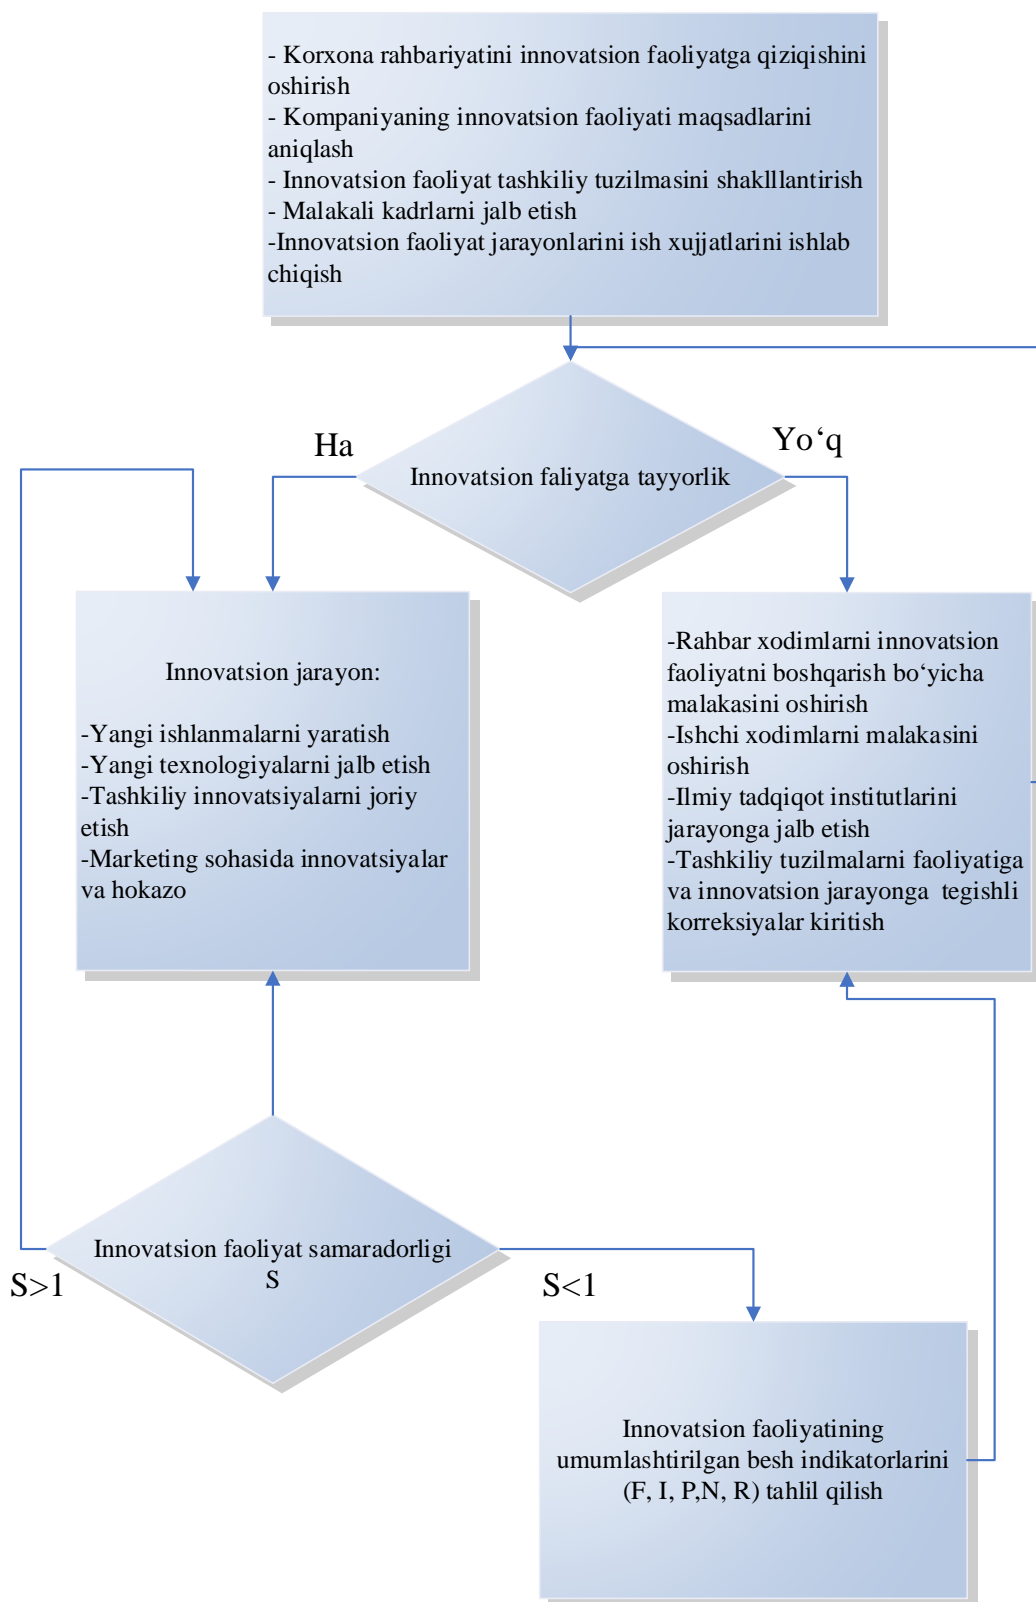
- Korxona rahbariyatini innovatsion faoliyatga qiziqishini oshirish
- Kompaniyaning innovatsion faoliyati maqsadlarini aniqlash
- Innovatsion faoliyat tashkiliy tuzilmasini shakllantirish
- Malakali kadrlarni jalb etish
-Innovatsion faoliyat jarayonlarini ish xujjatlarini ishlab chiqish

Ha

Innovatsion faliyatga tayyorlik

Yo‘q

Innovatsion jarayon:

-Yangi ishlanmalarni yaratish
-Yangi texnologiyalarni jalb etish
-Tashkiliy innovatsiyalarni joriy etish
-Marketing sohasida innovatsiyalar va hokazo

-Rahbar xodimlarni innovatsion faoliyatni boshqarish bo‘yicha malakasini oshirish
-Ishchi xodimlarni malakasini oshirish
-Ilmiy tadqiqot institutlarini jarayonga jalb etish
-Tashkiliy tuzilmalarni faoliyatiga va innovatsion jarayonga tegishli korreksiyalar kiritish

Innovatsion faoliyat samaradorligi S

S>1

S<1

Innovatsion faoliyatining umumlashtirilgan besh indikatorlarini (F, I, P,N, R) tahlil qilish